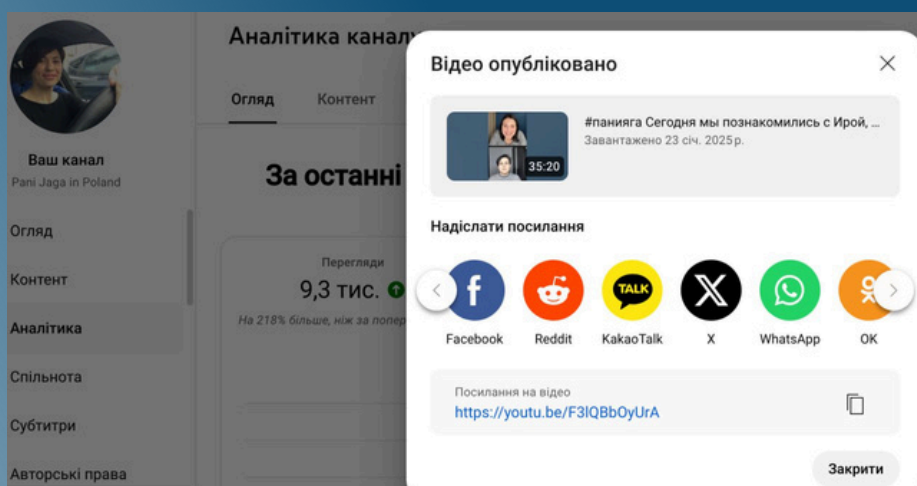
Аналітика канал

Огляд Контент

Ваш канал
Pani Jaga in Poland

Огляд
Контент
Аналітика
Спільнота
Субтитри
Авторські права

За останні

Перегляди
9,3 тис.
На 218% більше, ніж за попер

Відео опубліковано

#паниага Сегодня мы познакомились с Ирой, ...
Завантажено 23 січ. 2025 р.
35:20

Надіслати посилання

Facebook Reddit KakaoTalk X WhatsApp OK

TALK

Посилання на відео
https://youtu.be/F3lQBbOyUrA

Закрити